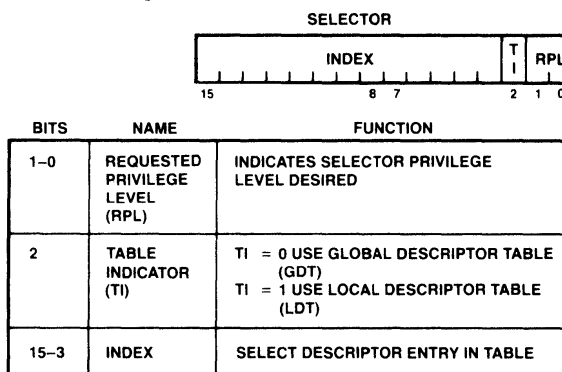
SELECTOR

INDEX | T I | RPL

15 8 7 2 1 0

| BITS | NAME | FUNCTION |
|---|---|---|
| 1–0 | REQUESTED PRIVILEGE LEVEL (RPL) | INDICATES SELECTOR PRIVILEGE LEVEL DESIRED |
| 2 | TABLE INDICATOR (TI) | TI = 0 USE GLOBAL DESCRIPTOR TABLE (GDT) TI = 1 USE LOCAL DESCRIPTOR TABLE (LDT) |
| 15–3 | INDEX | SELECT DESCRIPTOR ENTRY IN TABLE |